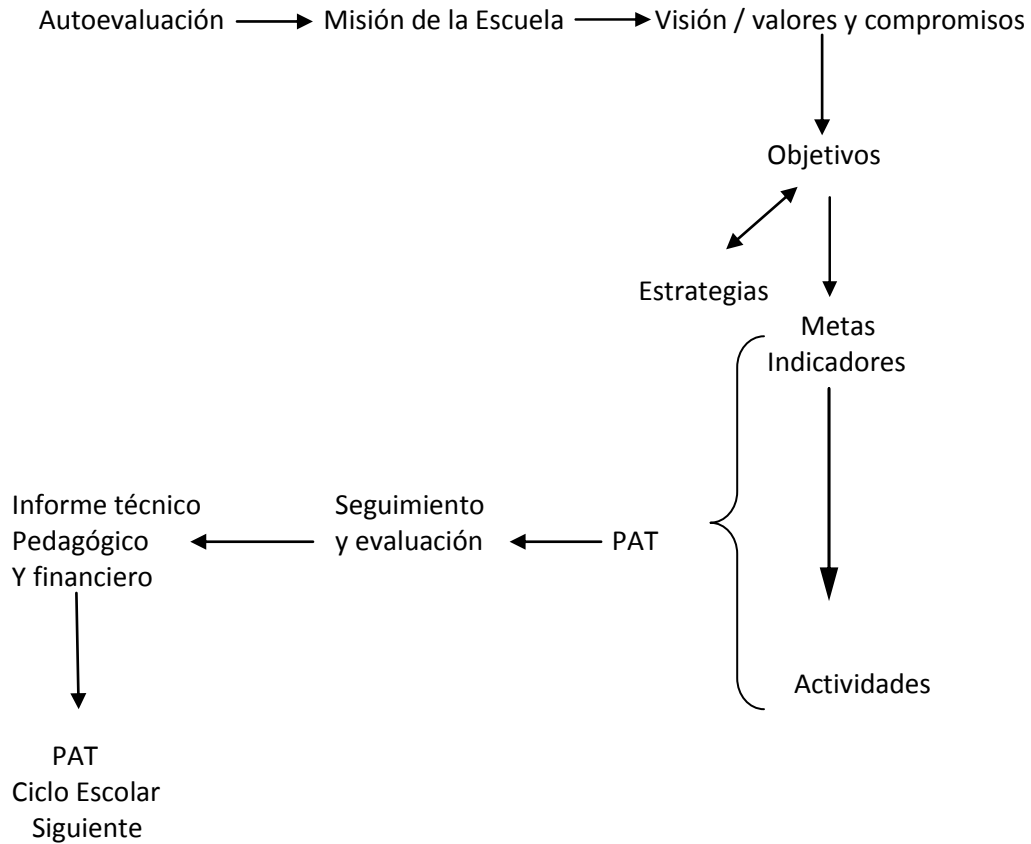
Autoevaluación Misión de la Escuela Visión / valores y compromisos

Objetivos

Estrategias

Metas
Indicadores

Informe técnico
Pedagógico
Y financiero

Seguimiento
y evaluación

PAT

Actividades

PAT
Ciclo Escolar
Siguiente